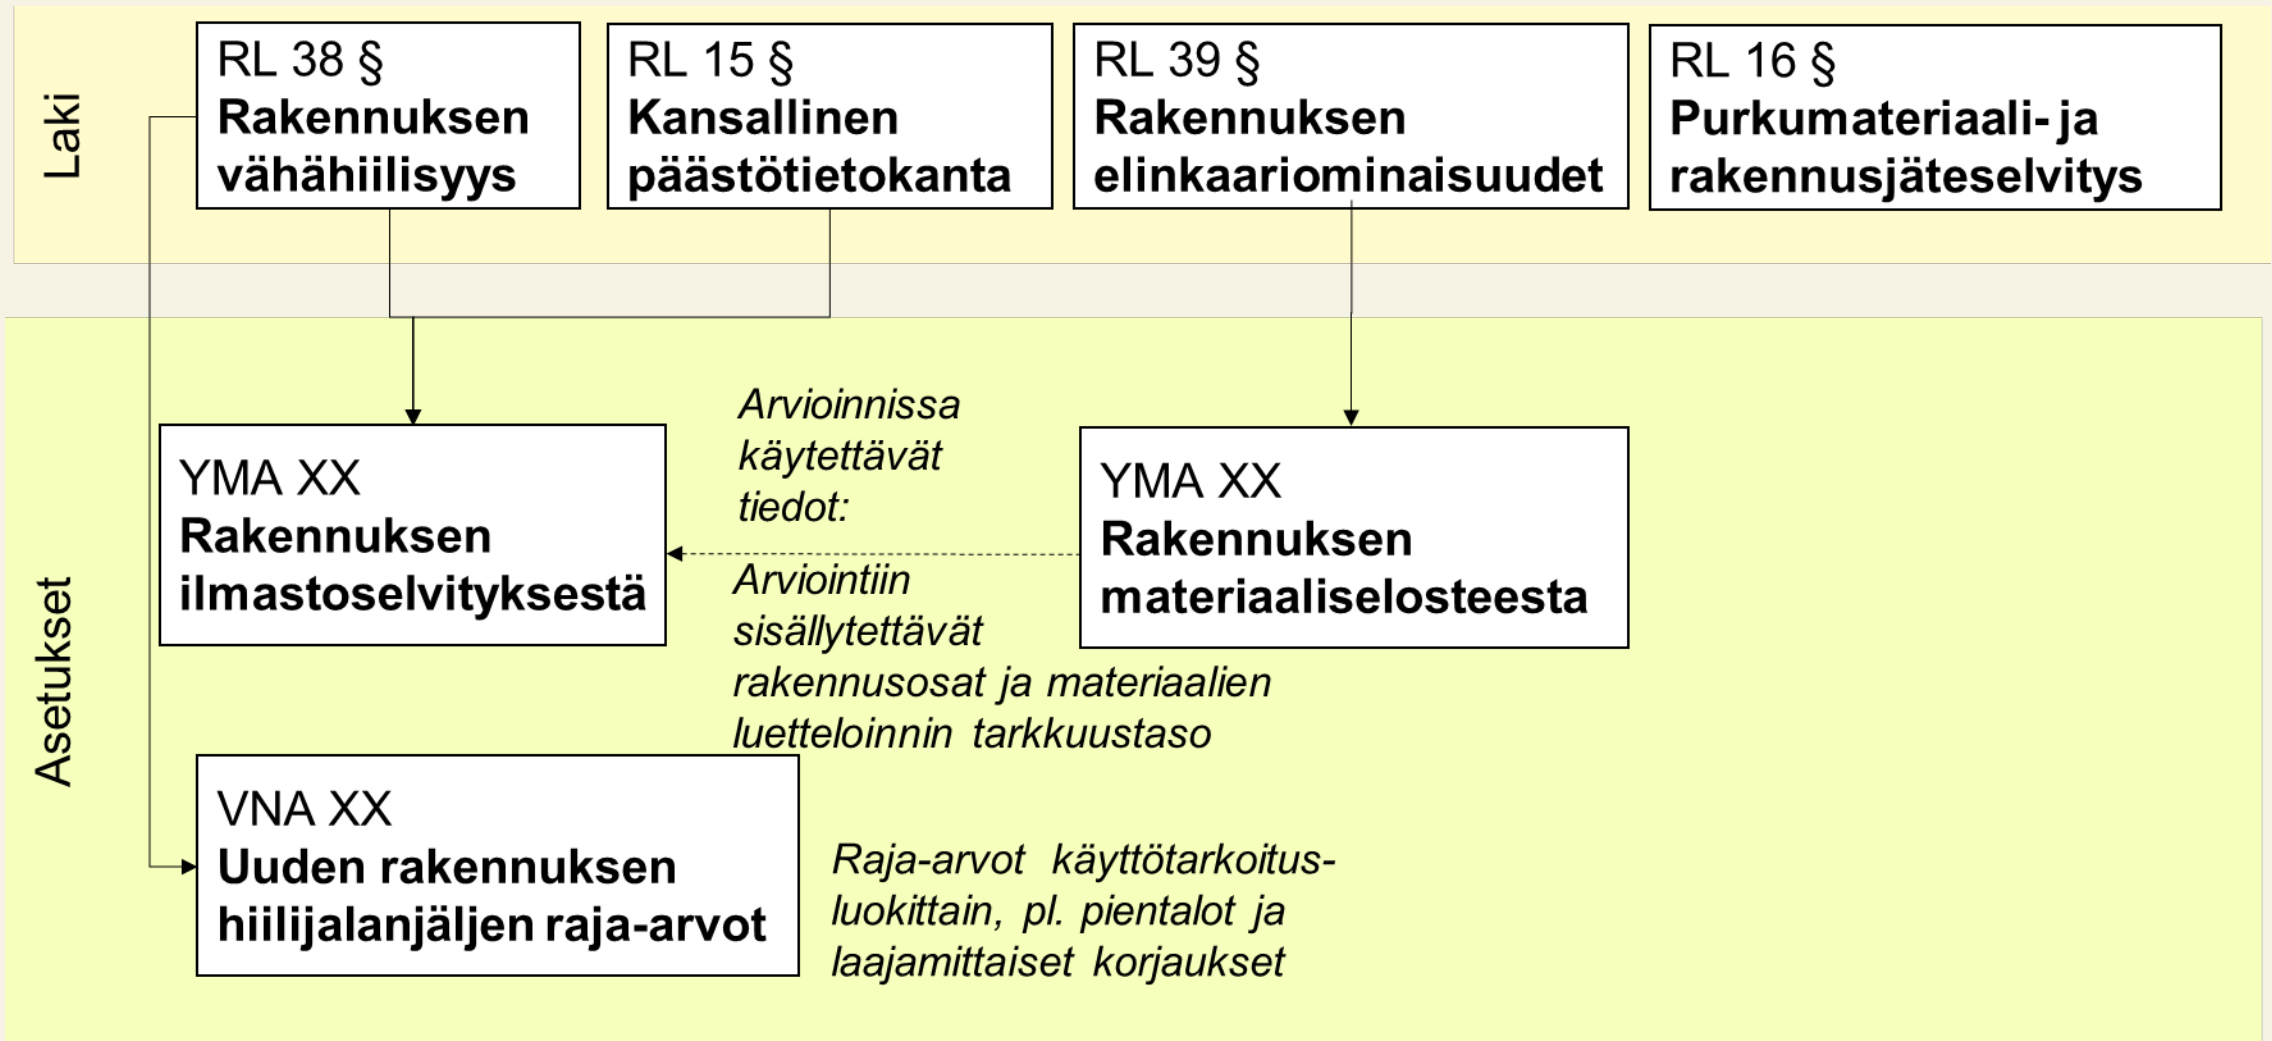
Laki

RL 38 §
**Rakennuksen vähähiilisyys**

RL 15 §
**Kansallinen päästötietokanta**

RL 39 §
**Rakennuksen elinkaariominaisuudet**

RL 16 §
**Purkumateriaali- ja rakennusjäteselvitys**

Asetukset

YMA XX
**Rakennuksen ilmastoselvityksestä**

Arvioinnissa käytettävät tiedot:

Arviointiin sisällytettävät rakennusosat ja materiaalien luetteloinnin tarkkuustaso

YMA XX
**Rakennuksen materiaaliselosteesta**

VNA XX
**Uuden rakennuksen hiilijalanjäljen raja-arvot**

Raja-arvot käyttötarkoitus-luokittain, pl. pientalot ja laajamittaiset korjaukset